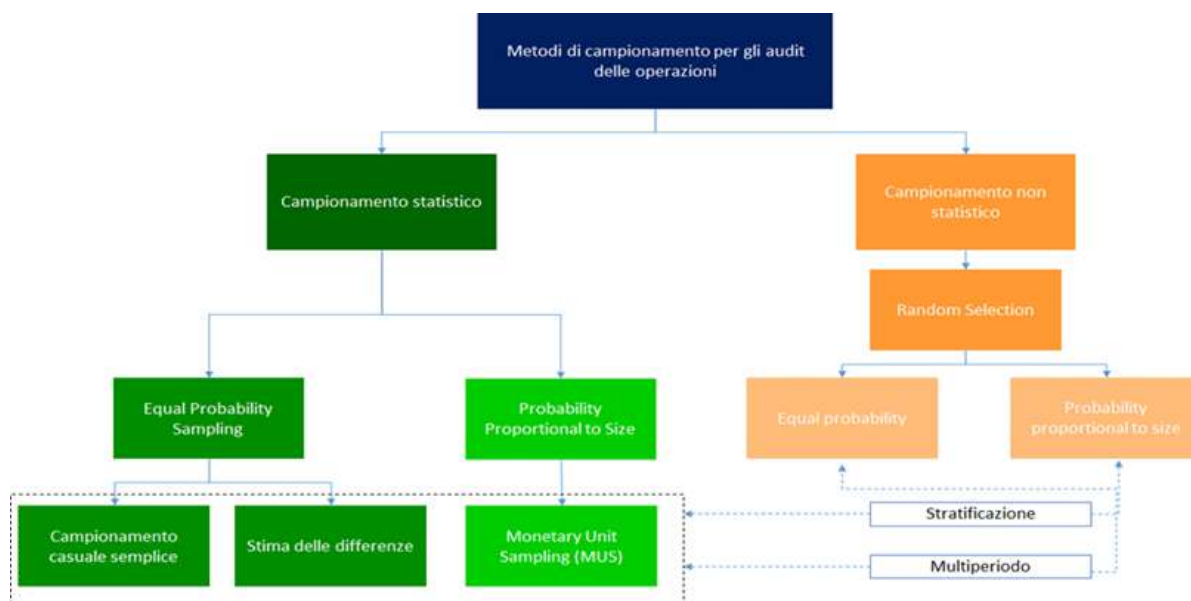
Metodi di campionamento per gli audit delle operazioni

Campionamento statistico

Campionamento non statistico

Random Selection

Equal Probability Sampling

Probability Proportional to Size

Equal probability

Probability proportional to size

Campionamento casuale semplice

Stima delle differenze

Monetary Unit Sampling (MUS)

Stratificazione

Multiperiodo